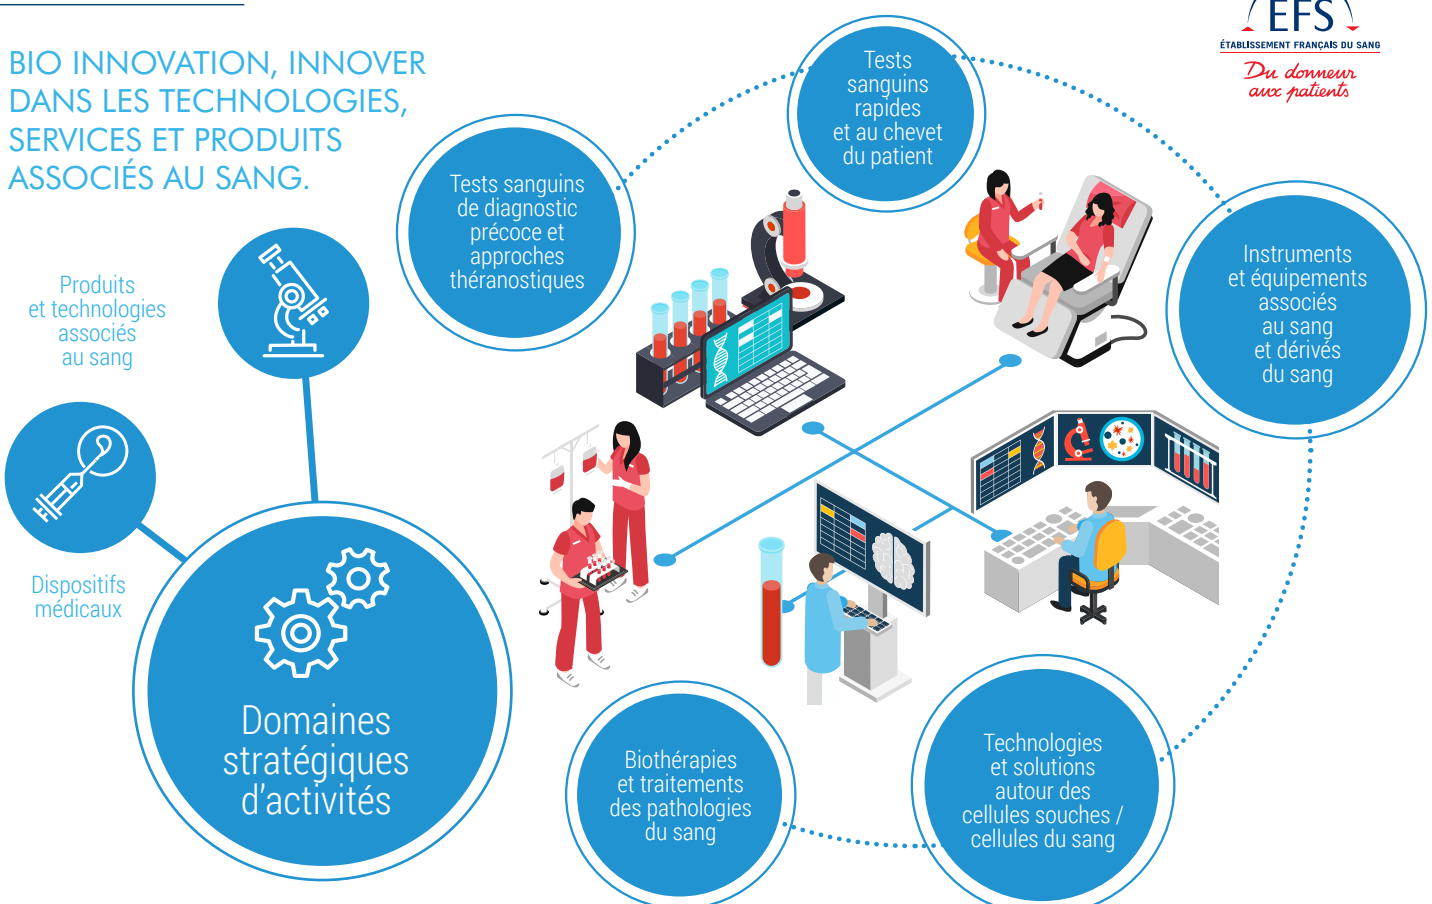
BIO INNOVATION, INNOVER DANS LES TECHNOLOGIES, SERVICES ET PRODUITS ASSOCIÉS AU SANG.

EFS
ÉTABLISSEMENT FRANÇAIS DU SANG
Du donneur aux patients

Produits et technologies associés au sang

Dispositifs médicaux

Domaines stratégiques d'activités

Tests sanguins de diagnostic précoce et approches théranostiques

Tests sanguins rapides et au chevet du patient

Instruments et équipements associés au sang et dérivés du sang

Technologies et solutions autour des cellules souches / cellules du sang

Biothérapies et traitements des pathologies du sang